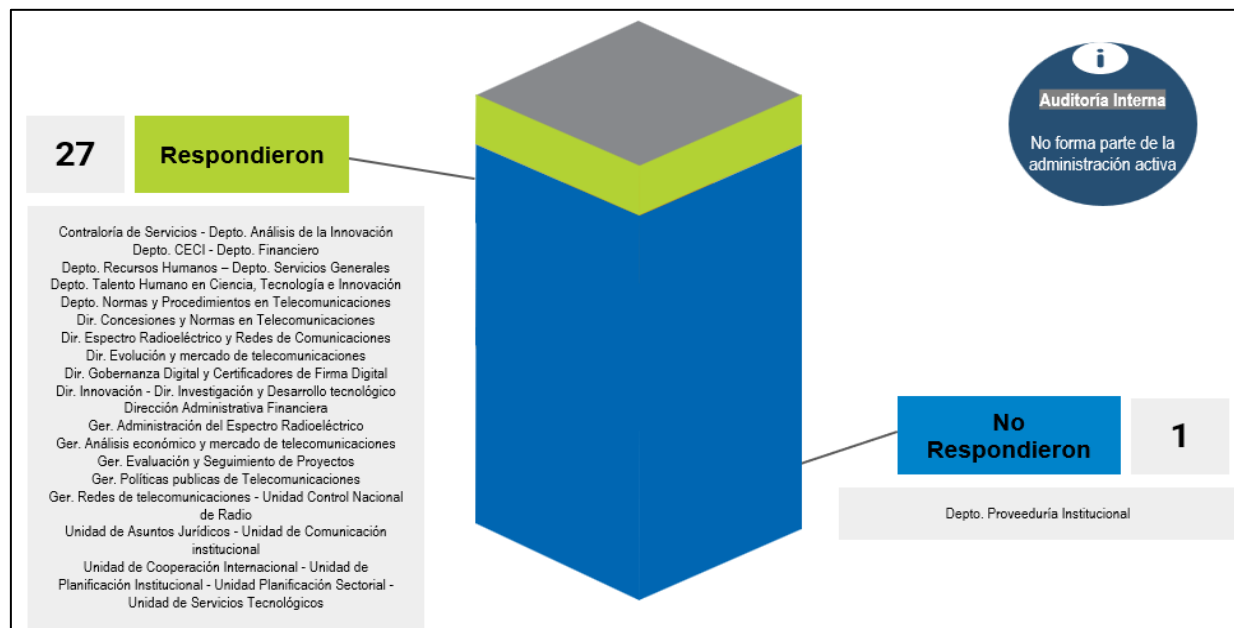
27

Respondieron

Contraloría de Servicios - Depto. Análisis de la Innovación
Depto. CECI - Depto. Financiero
Depto. Recursos Humanos – Depto. Servicios Generales
Depto. Talento Humano en Ciencia, Tecnología e Innovación
Depto. Normas y Procedimientos en Telecomunicaciones
Dir. Concesiones y Normas en Telecomunicaciones
Dir. Espectro Radioeléctrico y Redes de Comunicaciones
Dir. Evolución y mercado de telecomunicaciones
Dir. Gobernanza Digital y Certificadores de Firma Digital
Dir. Innovación - Dir. Investigación y Desarrollo tecnológico
Dirección Administrativa Financiera
Ger. Administración del Espectro Radioeléctrico
Ger. Análisis económico y mercado de telecomunicaciones
Ger. Evaluación y Seguimiento de Proyectos
Ger. Políticas publicas de Telecomunicaciones
Ger. Redes de telecomunicaciones - Unidad Control Nacional de Radio
Unidad de Asuntos Jurídicos - Unidad de Comunicación institucional
Unidad de Cooperación Internacional - Unidad de Planificación Institucional - Unidad Planificación Sectorial - Unidad de Servicios Tecnológicos

i
Auditoría Interna
No forma parte de la administración activa

No Respondieron

1

Depto. Proveeduría Institucional